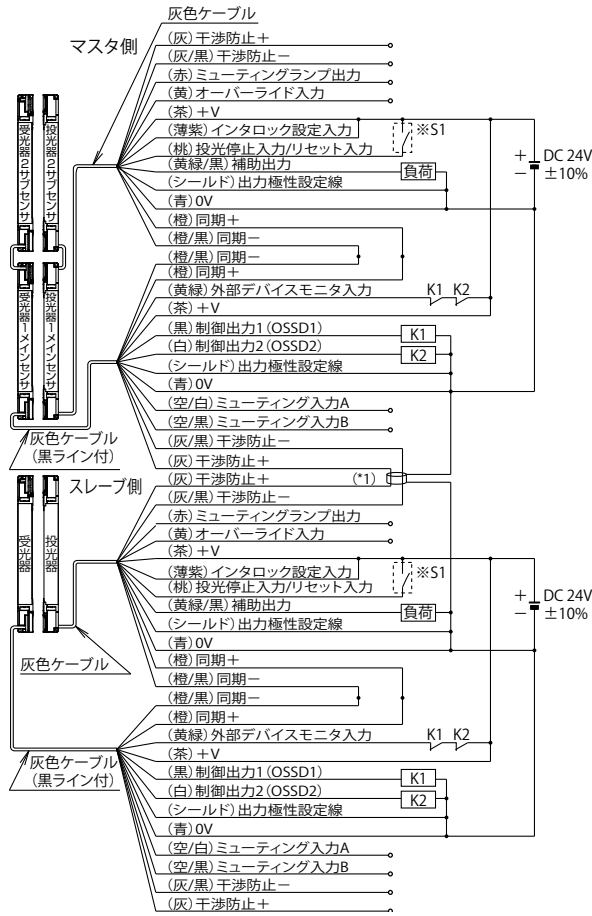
灰色ケーブル

マスタ側

(灰) 干渉防止+
(灰/黒) 干渉防止−
(赤) ミューティングランプ出力
(黄) オーバーライド入力
(茶) +V
(薄紫) インタロック設定入力
(桃) 投光停止入力/リセット入力
(黄緑/黒) 補助出力
(シールド) 出力極性設定線
(青) 0V
(橙) 同期+
(橙/黒) 同期−
(橙/黒) 同期−
(橙) 同期+
(黄緑) 外部デバイスモニタ入力
(茶) +V
(黒) 制御出力1 (OSSD1)
(白) 制御出力2 (OSSD2)
(シールド) 出力極性設定線
(青) 0V
(空/白) ミューティング入力A
(空/黒) ミューティング入力B
(灰/黒) 干渉防止−
(灰) 干渉防止+

※S1

負荷

DC 24V ±10%

K1 K2

K1

K2

受光器2サブセンサ

投光器2サブセンサ

受光器1メインセンサ

投光器1メインセンサ

灰色ケーブル (黒ライン付)

スレーブ側

(灰) 干渉防止+ (*1)
(灰/黒) 干渉防止−
(赤) ミューティングランプ出力
(黄) オーバーライド入力
(茶) +V
(薄紫) インタロック設定入力
(桃) 投光停止入力/リセット入力
(黄緑/黒) 補助出力
(シールド) 出力極性設定線
(青) 0V
(橙) 同期+
(橙/黒) 同期−
(橙/黒) 同期−
(橙) 同期+
(黄緑) 外部デバイスモニタ入力
(茶) +V
(黒) 制御出力1 (OSSD1)
(白) 制御出力2 (OSSD2)
(シールド) 出力極性設定線
(青) 0V
(空/白) ミューティング入力A
(空/黒) ミューティング入力B
(灰/黒) 干渉防止−
(灰) 干渉防止+

受光器

投光器

灰色ケーブル

灰色ケーブル (黒ライン付)

※S1

負荷

DC 24V ±10%

K1 K2

K1

K2